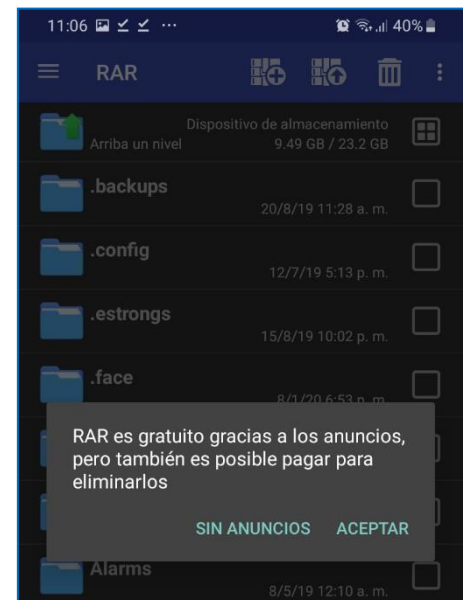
11:06 ... 40%

RAR

Dispositivo de almacenamiento
Arriba un nivel 9.49 GB / 23.2 GB

.backups
20/8/19 11:28 a. m.

.config
12/7/19 5:13 p. m.

.estrongs
15/8/19 10:02 p. m.

.face
8/1/20 6:53 p. m.

RAR es gratuito gracias a los anuncios, pero también es posible pagar para eliminarlos

SIN ANUNCIOS ACEPTAR

Alarms
8/5/19 12:10 a. m.